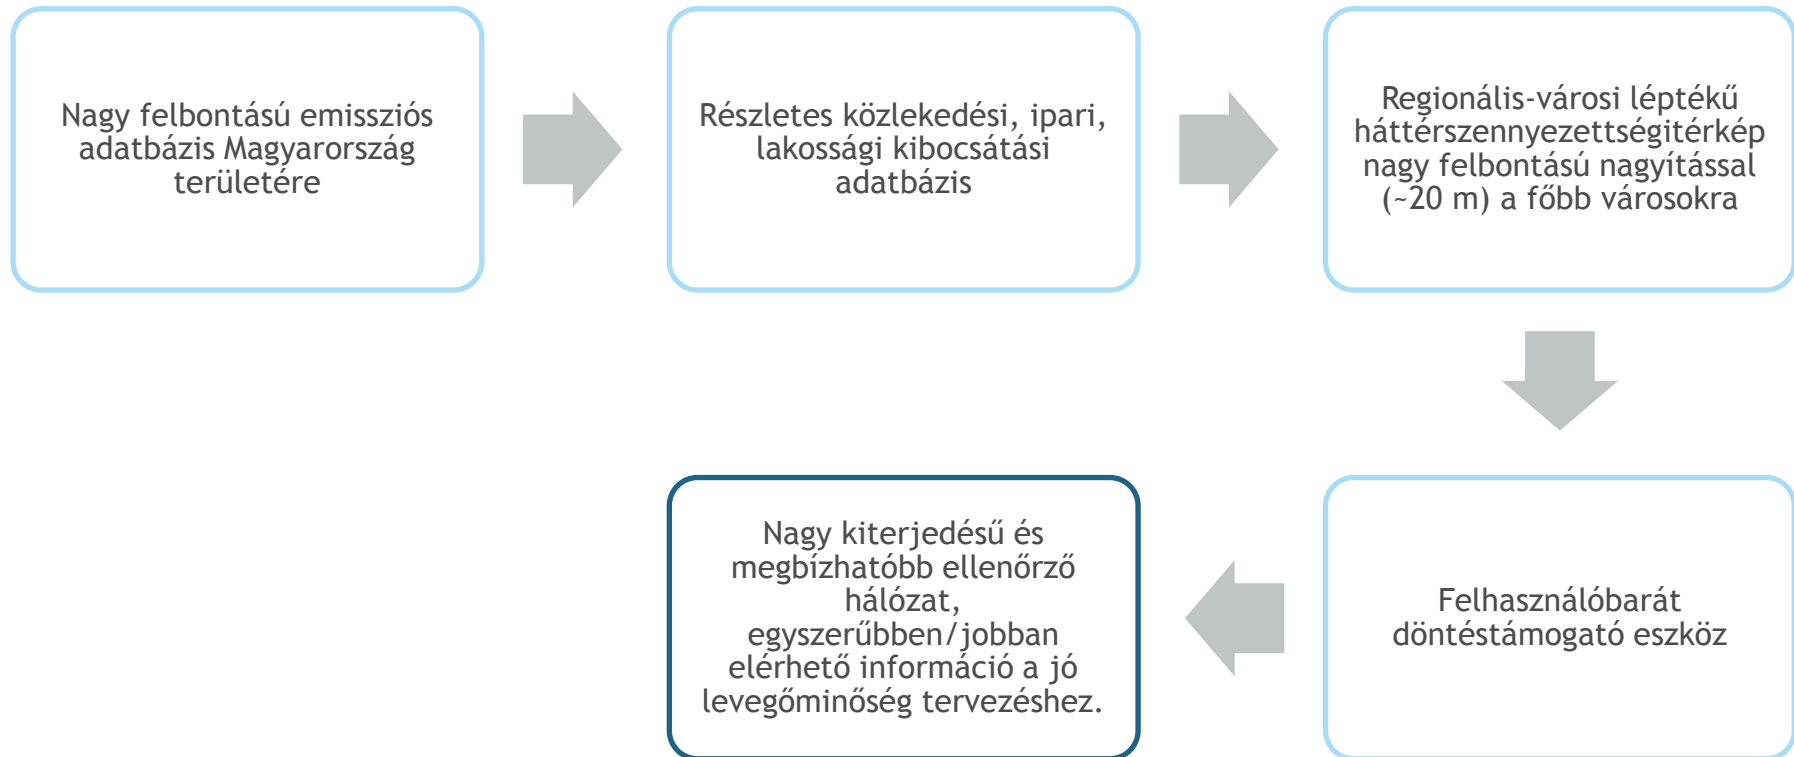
Nagy felbontású emissziós adatbázis Magyarország területére

Részletes közlekedési, ipari, lakossági kibocsátási adatbázis

Regionális-városi léptékű háttérszennyezettségitérkép nagy felbontású nagyítással (~20 m) a főbb városokra

Felhasználóbarát döntéstámogató eszköz

Nagy kiterjedésű és megbízhatóbb ellenőrző hálózat, egyszerűbben/jobban elérhető információ a jó levegőminőség tervezéshez.